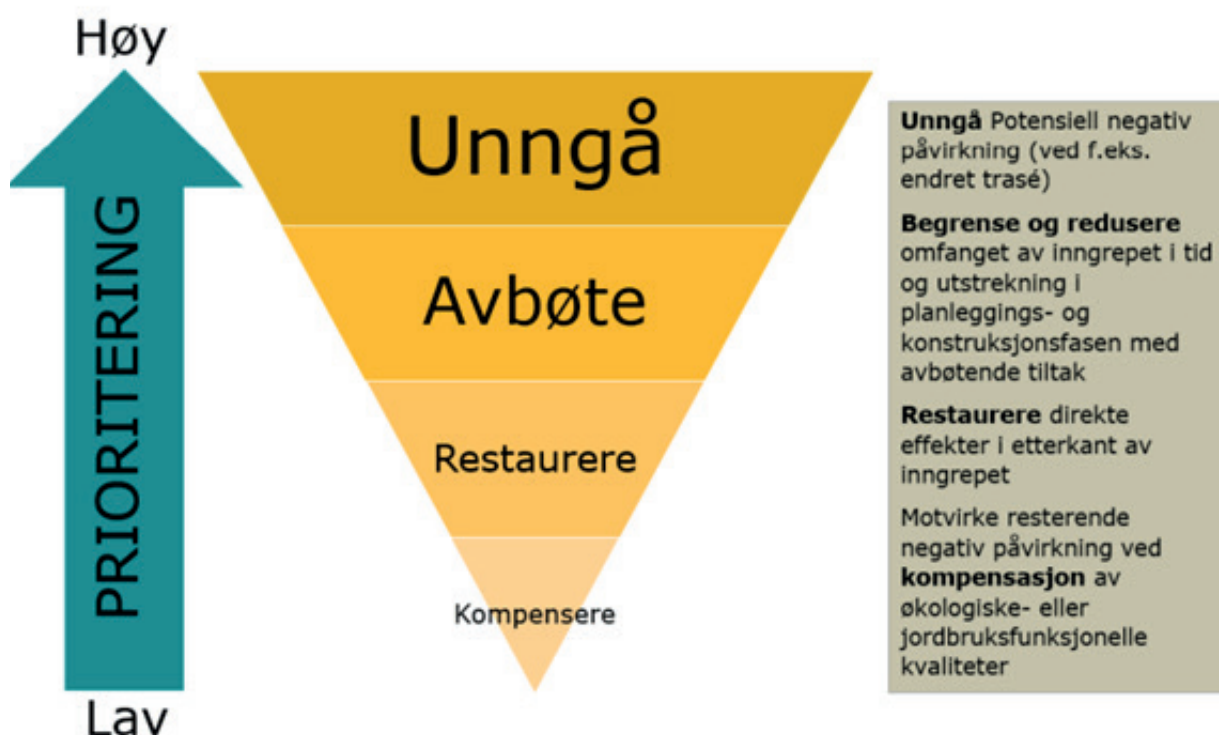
Høy

PRIORITERING

Lav

Unngå

Avbøte

Restaurere

Kompensere

**Unngå** Potensiell negativ påvirkning (ved f.eks. endret trasé)

**Begrense og redusere** omfanget av inngrepet i tid og utstrekning i planleggings- og konstruksjonsfasen med avbøtende tiltak

**Restaurere** direkte effekter i etterkant av inngrepet

Motvirke resterende negativ påvirkning ved **kompensasjon** av økologiske- eller jordbruksfunksjonelle kvaliteter